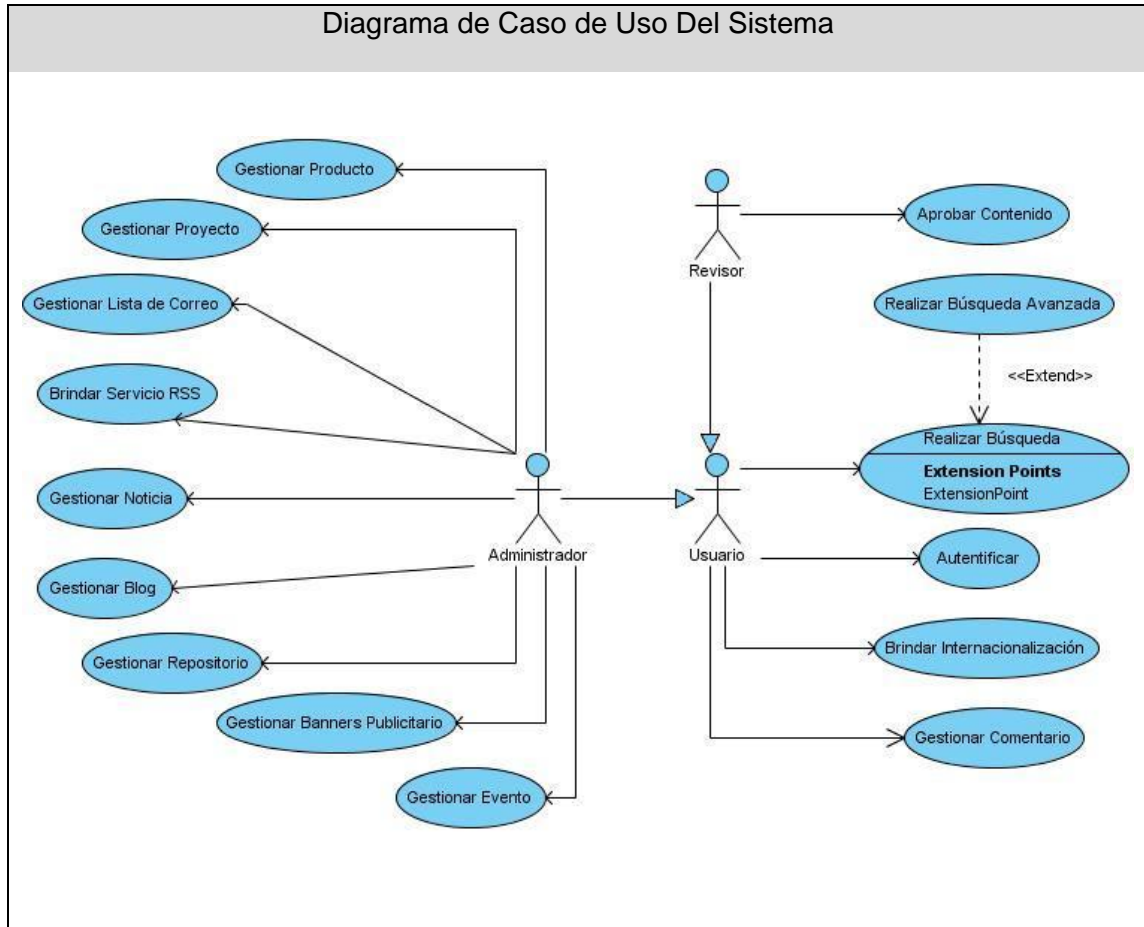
Diagrama de Caso de Uso Del Sistema

Gestionar Producto

Gestionar Proyecto

Gestionar Lista de Correo

Brindar Servicio RSS

Gestionar Noticia

Gestionar Blog

Gestionar Repositorio

Gestionar Banners Publicitario

Gestionar Evento

Administrador

Revisor

Aprobar Contenido

Realizar Búsqueda Avanzada

<<Extend>>

Realizar Búsqueda
Extension Points
ExtensionPoint

Usuario

Autentificar

Brindar Internacionalización

Gestionar Comentario